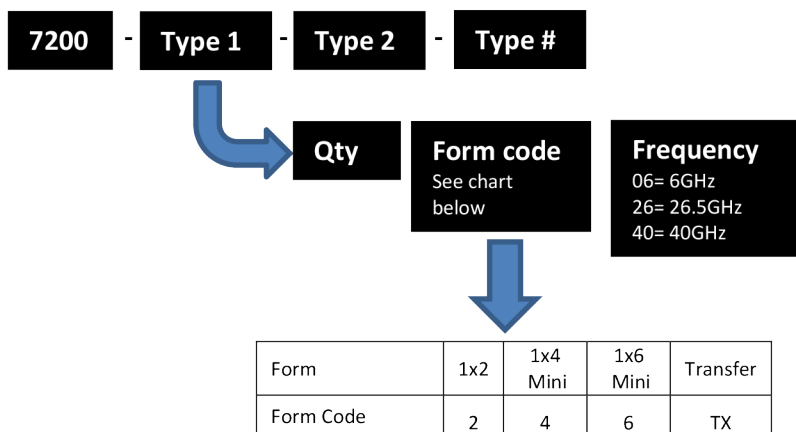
7200 - Type 1 - Type 2 - Type #

Qty

Form code
See chart below

Frequency
06= 6GHz
26= 26.5GHz
40= 40GHz

| Form | 1x2 | 1x4 Mini | 1x6 Mini | Transfer |
|---|---|---|---|---|
| Form Code | 2 | 4 | 6 | TX |